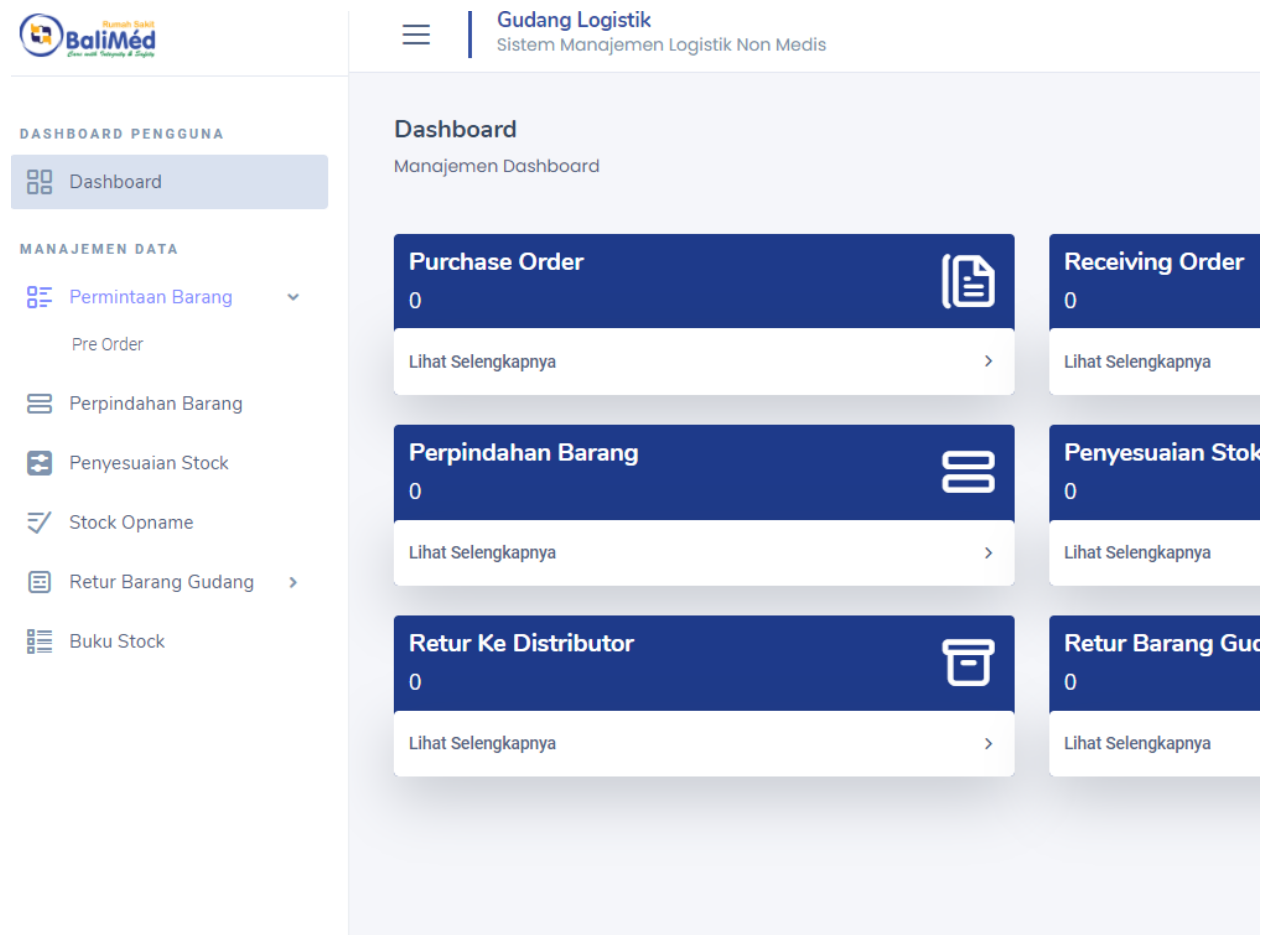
Rumah Sakit
BaliMéd
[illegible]

Gudang Logistik
Sistem Manajemen Logistik Non Medis

DASHBOARD PENGGUNA

Dashboard

MANAJEMEN DATA

Permintaan Barang

Pre Order

Perpindahan Barang

Penyesuaian Stock

Stock Opname

Retur Barang Gudang

Buku Stock

Dashboard
Manajemen Dashboard

Purchase Order
0
Lihat Selengkapnya

Receiving Order
0
Lihat Selengkapnya

Perpindahan Barang
0
Lihat Selengkapnya

Penyesuaian Stok
0
Lihat Selengkapnya

Retur Ke Distributor
0
Lihat Selengkapnya

Retur Barang Gud
0
Lihat Selengkapnya